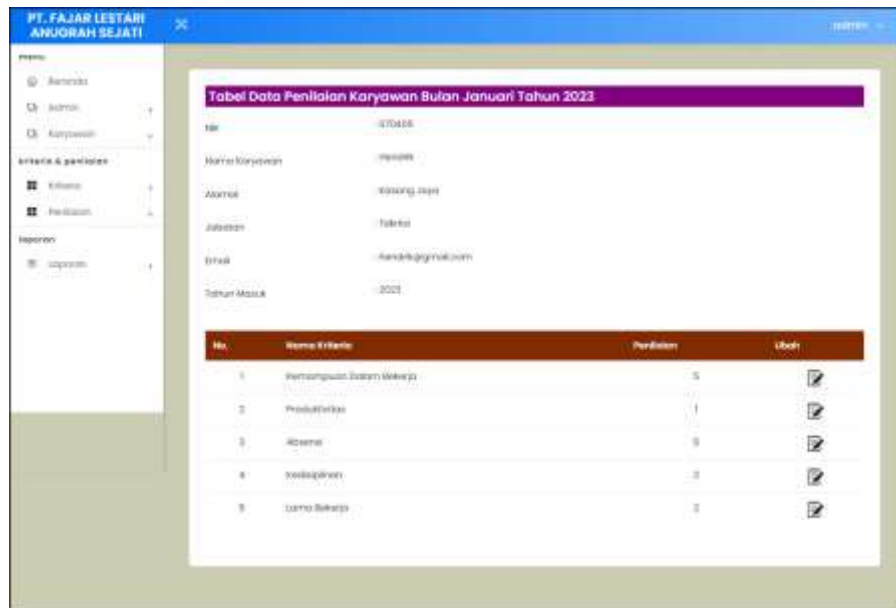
PT. FAJAR LESTARI ANUGRAH SEJATI

admin

Menu

Beranda

Admin

Karyawan

Kriteria & penilaian

Kriteria

Penilaian

laporan

Laporan

Tabel Data Penilaian Karyawan Bulan Januari Tahun 2023

| | |
|---|---|
| NIK | 570408 |
| Nama Karyawan | Hendrik |
| Alamat | Karang Jaya |
| Jabatan | Teknisi |
| Email | hendrik@gmail.com |
| Tahun Masuk | 2023 |

| No. | Nama Kriteria | Penilaian | Ubah |
|---|---|---|---|
| 1 | Kemampuan Dalam Bekerja | 5 | |
| 2 | Produktivitas | 1 | |
| 3 | Absensi | 5 | |
| 4 | Kedisiplinan | 3 | |
| 5 | Lama Bekerja | 2 | |